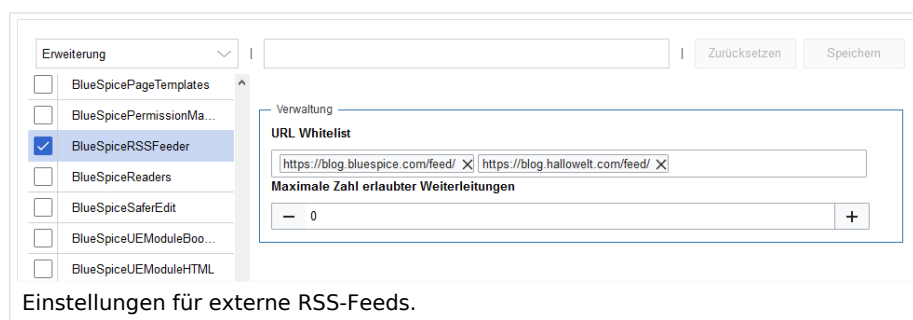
Erweiterung | | Zurücksetzen Speichern

BlueSpicePageTemplates
BlueSpicePermissionMa...
BlueSpiceRSSFeeder
BlueSpiceReaders
BlueSpiceSaferEdit
BlueSpiceUEModuleBoo...
BlueSpiceUEModuleHTML

Verwaltung

URL Whitelist

https://blog.bluespice.com/feed/ https://blog.hallowelt.com/feed/

Maximale Zahl erlaubter Weiterleitungen

− 0 +

Einstellungen für externe RSS-Feeds.